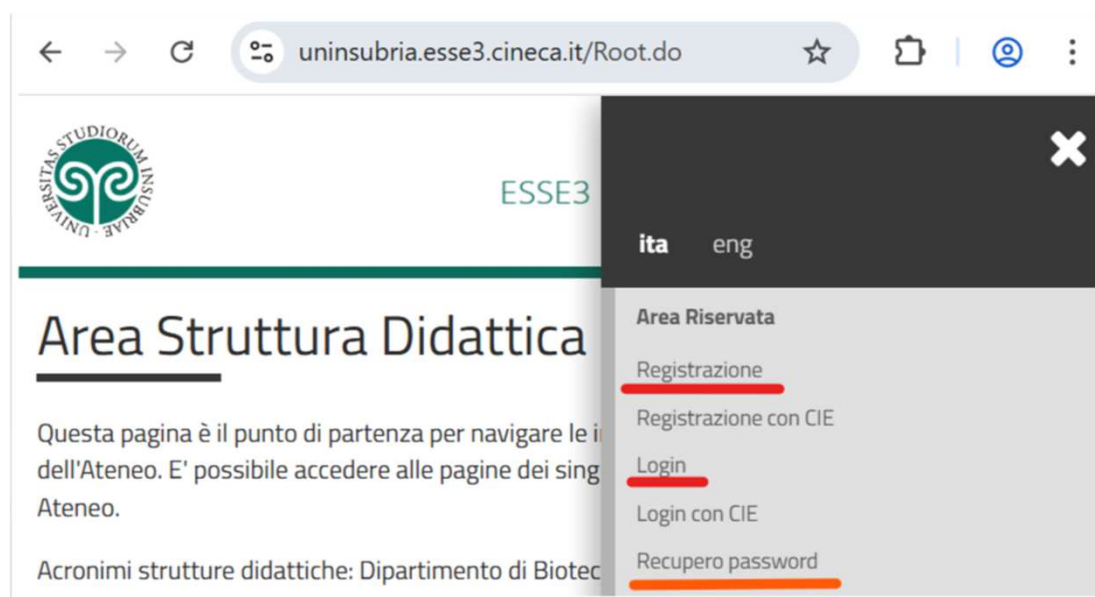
uninsubria.esse3.cineca.it/Root.do

UNIVERSITAS STUDIORUM INSUBRIAE

ESSE3

ita eng

Area Riservata

Registrazione

Registrazione con CIE

Login

Login con CIE

Recupero password

Area Struttura Didattica

Questa pagina è il punto di partenza per navigare le i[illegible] dell'Ateneo. E' possibile accedere alle pagine dei sing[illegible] Ateneo.

Acronimi strutture didattiche: Dipartimento di Biotec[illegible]